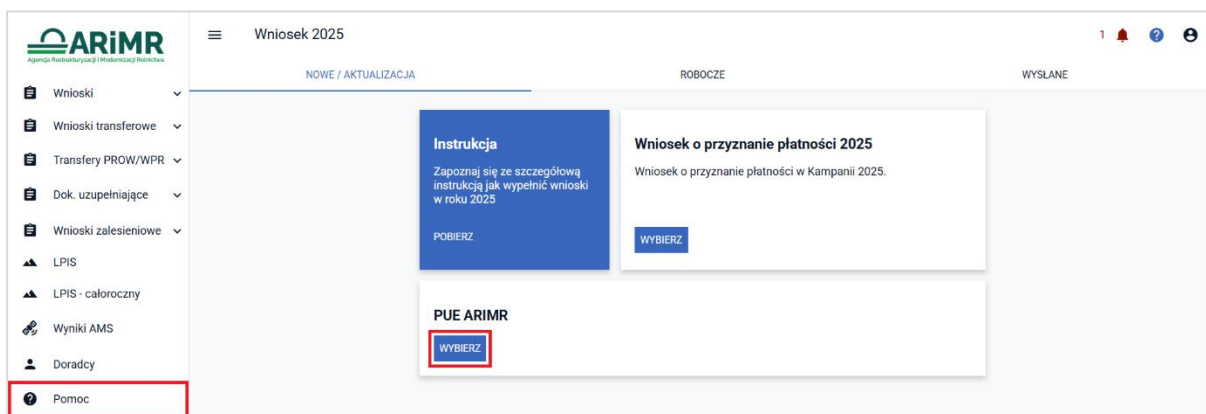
ARiMR
Agencja Restrukturyzacji i Modernizacji Rolnictwa

Wnioski
Wnioski transferowe
Transfery PROW/WPR
Dok. uzupełniające
Wnioski zalesieniowe
LPIS
LPIS - całoroczny
Wyniki AMS
Doradcy
Pomoc

Wniosek 2025

1

NOWE / AKTUALIZACJA
ROBOCZE
WYSŁANE

Instrukcja
Zapoznaj się ze szczegółową instrukcją jak wypełnić wnioski w roku 2025
POBIERZ

Wniosek o przyznanie płatności 2025
Wniosek o przyznanie płatności w Kampanii 2025.
WYBIERZ

PUE ARIMR
WYBIERZ